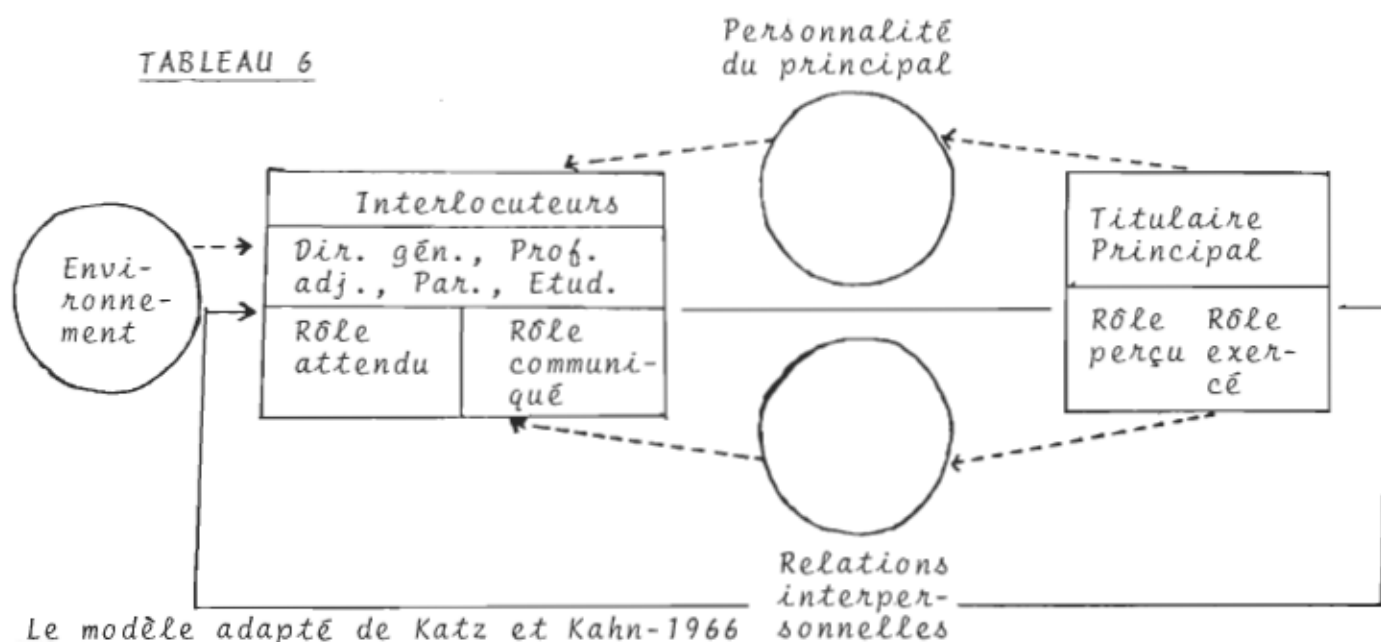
TABLEAU 6

Personnalité du principal

Environnement

Interlocuteurs

Dir. gén., Prof. adj., Par., Etud.

Rôle attendu

Rôle communiqué

Titulaire Principal

Rôle perçu

Rôle exercé

Relations interpersonnelles

Le modèle adapté de Katz et Kahn-1966